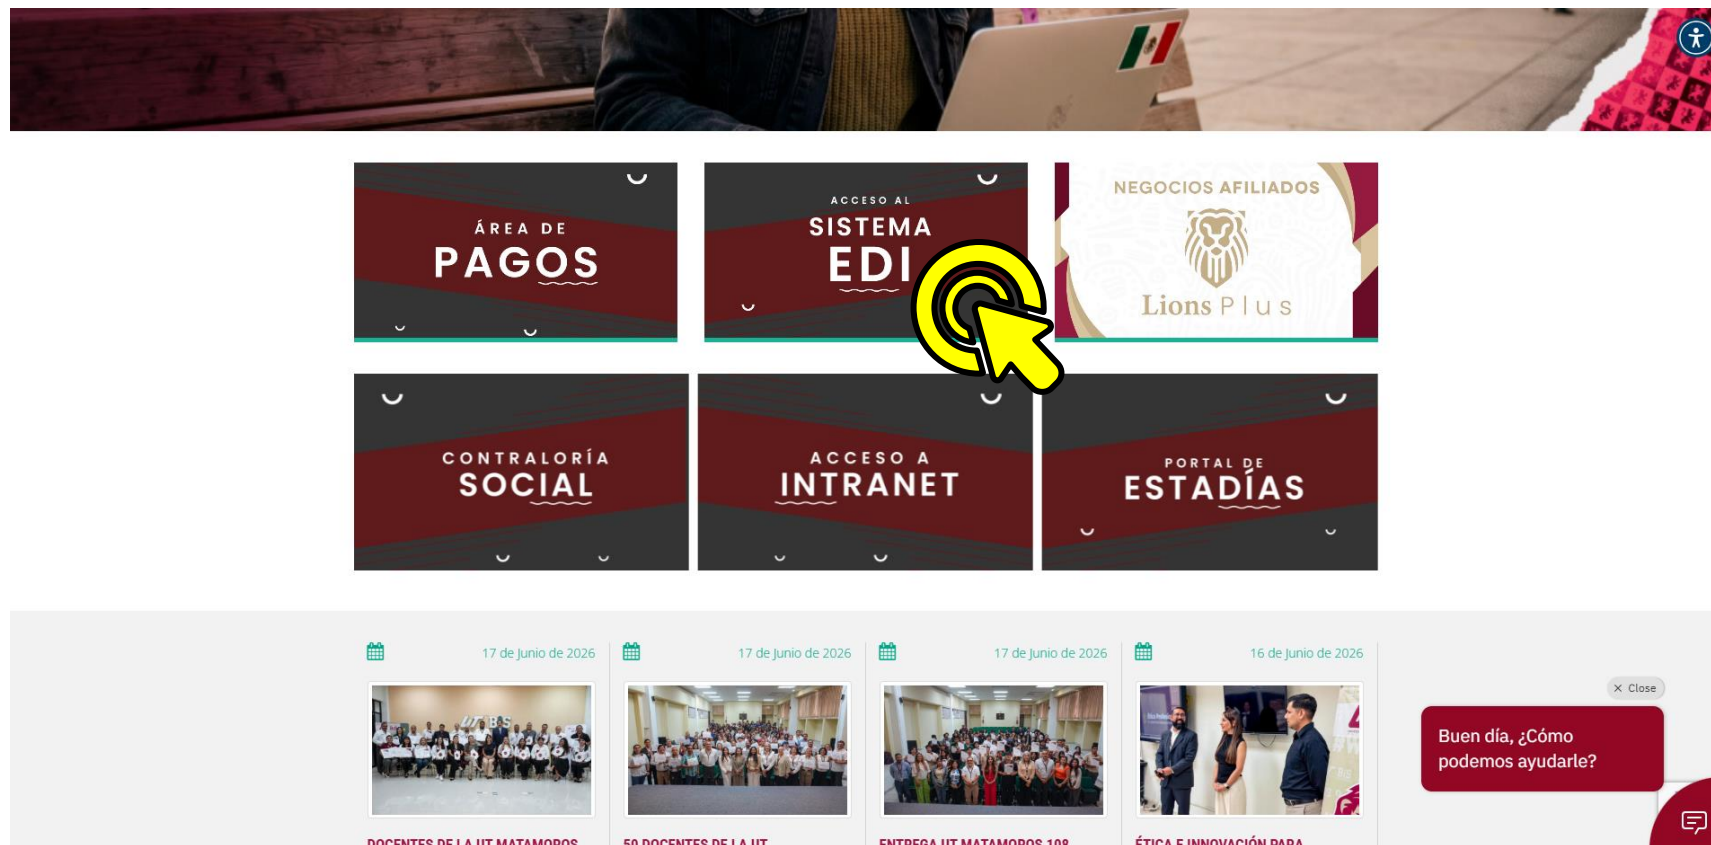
ÁREA DE
PAGOS

ACCESO AL
SISTEMA
EDI

NEGOCIOS AFILIADOS
Lions Plus

CONTRALORÍA
SOCIAL

ACCESO A
INTRANET

PORTAL DE
ESTADÍAS

17 de Junio de 2026

17 de Junio de 2026

17 de Junio de 2026

16 de Junio de 2026

DOCENTES DE LA UT MATAMOROS

50 DOCENTES DE LA UT

ENTREGA UT MATAMOROS 108

ÉTICA E INNOVACIÓN PARA

Close

Buen día, ¿Cómo podemos ayudarle?